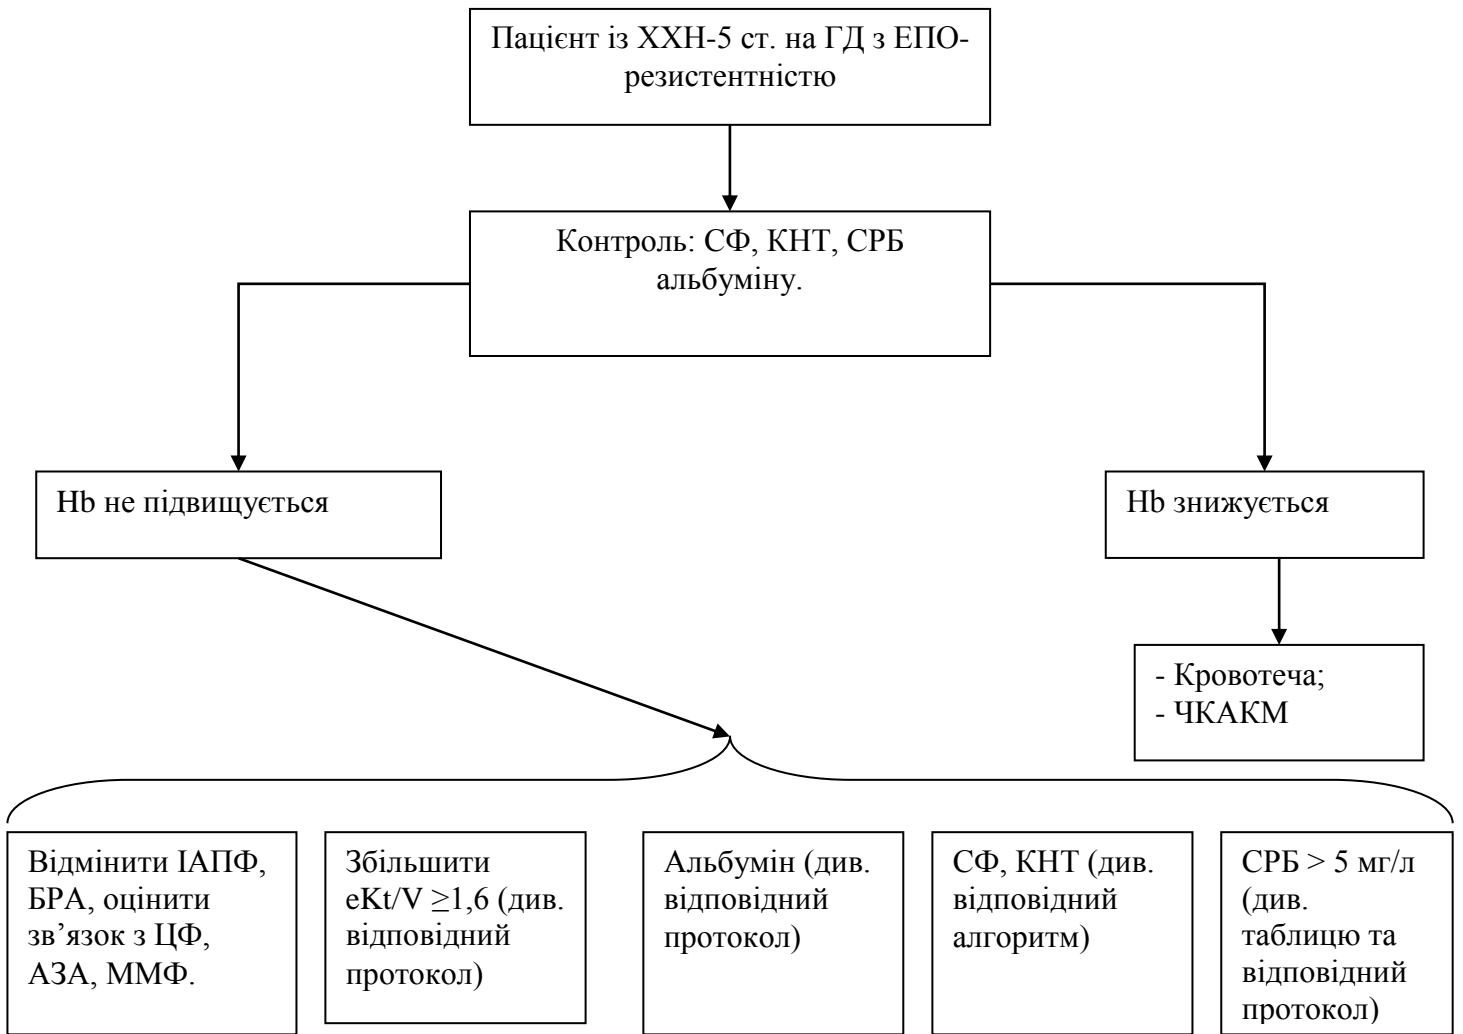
Пацієнт із ХХН-5 ст. на ГД з ЕПО-резистентністю

Контроль: СФ, КНТ, СРБ альбуміну.

Hb не підвищується

Hb знижується

- Кровотеча;
- ЧКАКМ

Відмінити ІАПФ, БРА, оцінити зв'язок з ЦФ, АЗА, ММФ.

Збільшити eKt/V $\geq$1,6 (див. відповідний протокол)

Альбумін (див. відповідний протокол)

СФ, КНТ (див. відповідний алгоритм)

СРБ > 5 мг/л (див. таблицю та відповідний протокол)